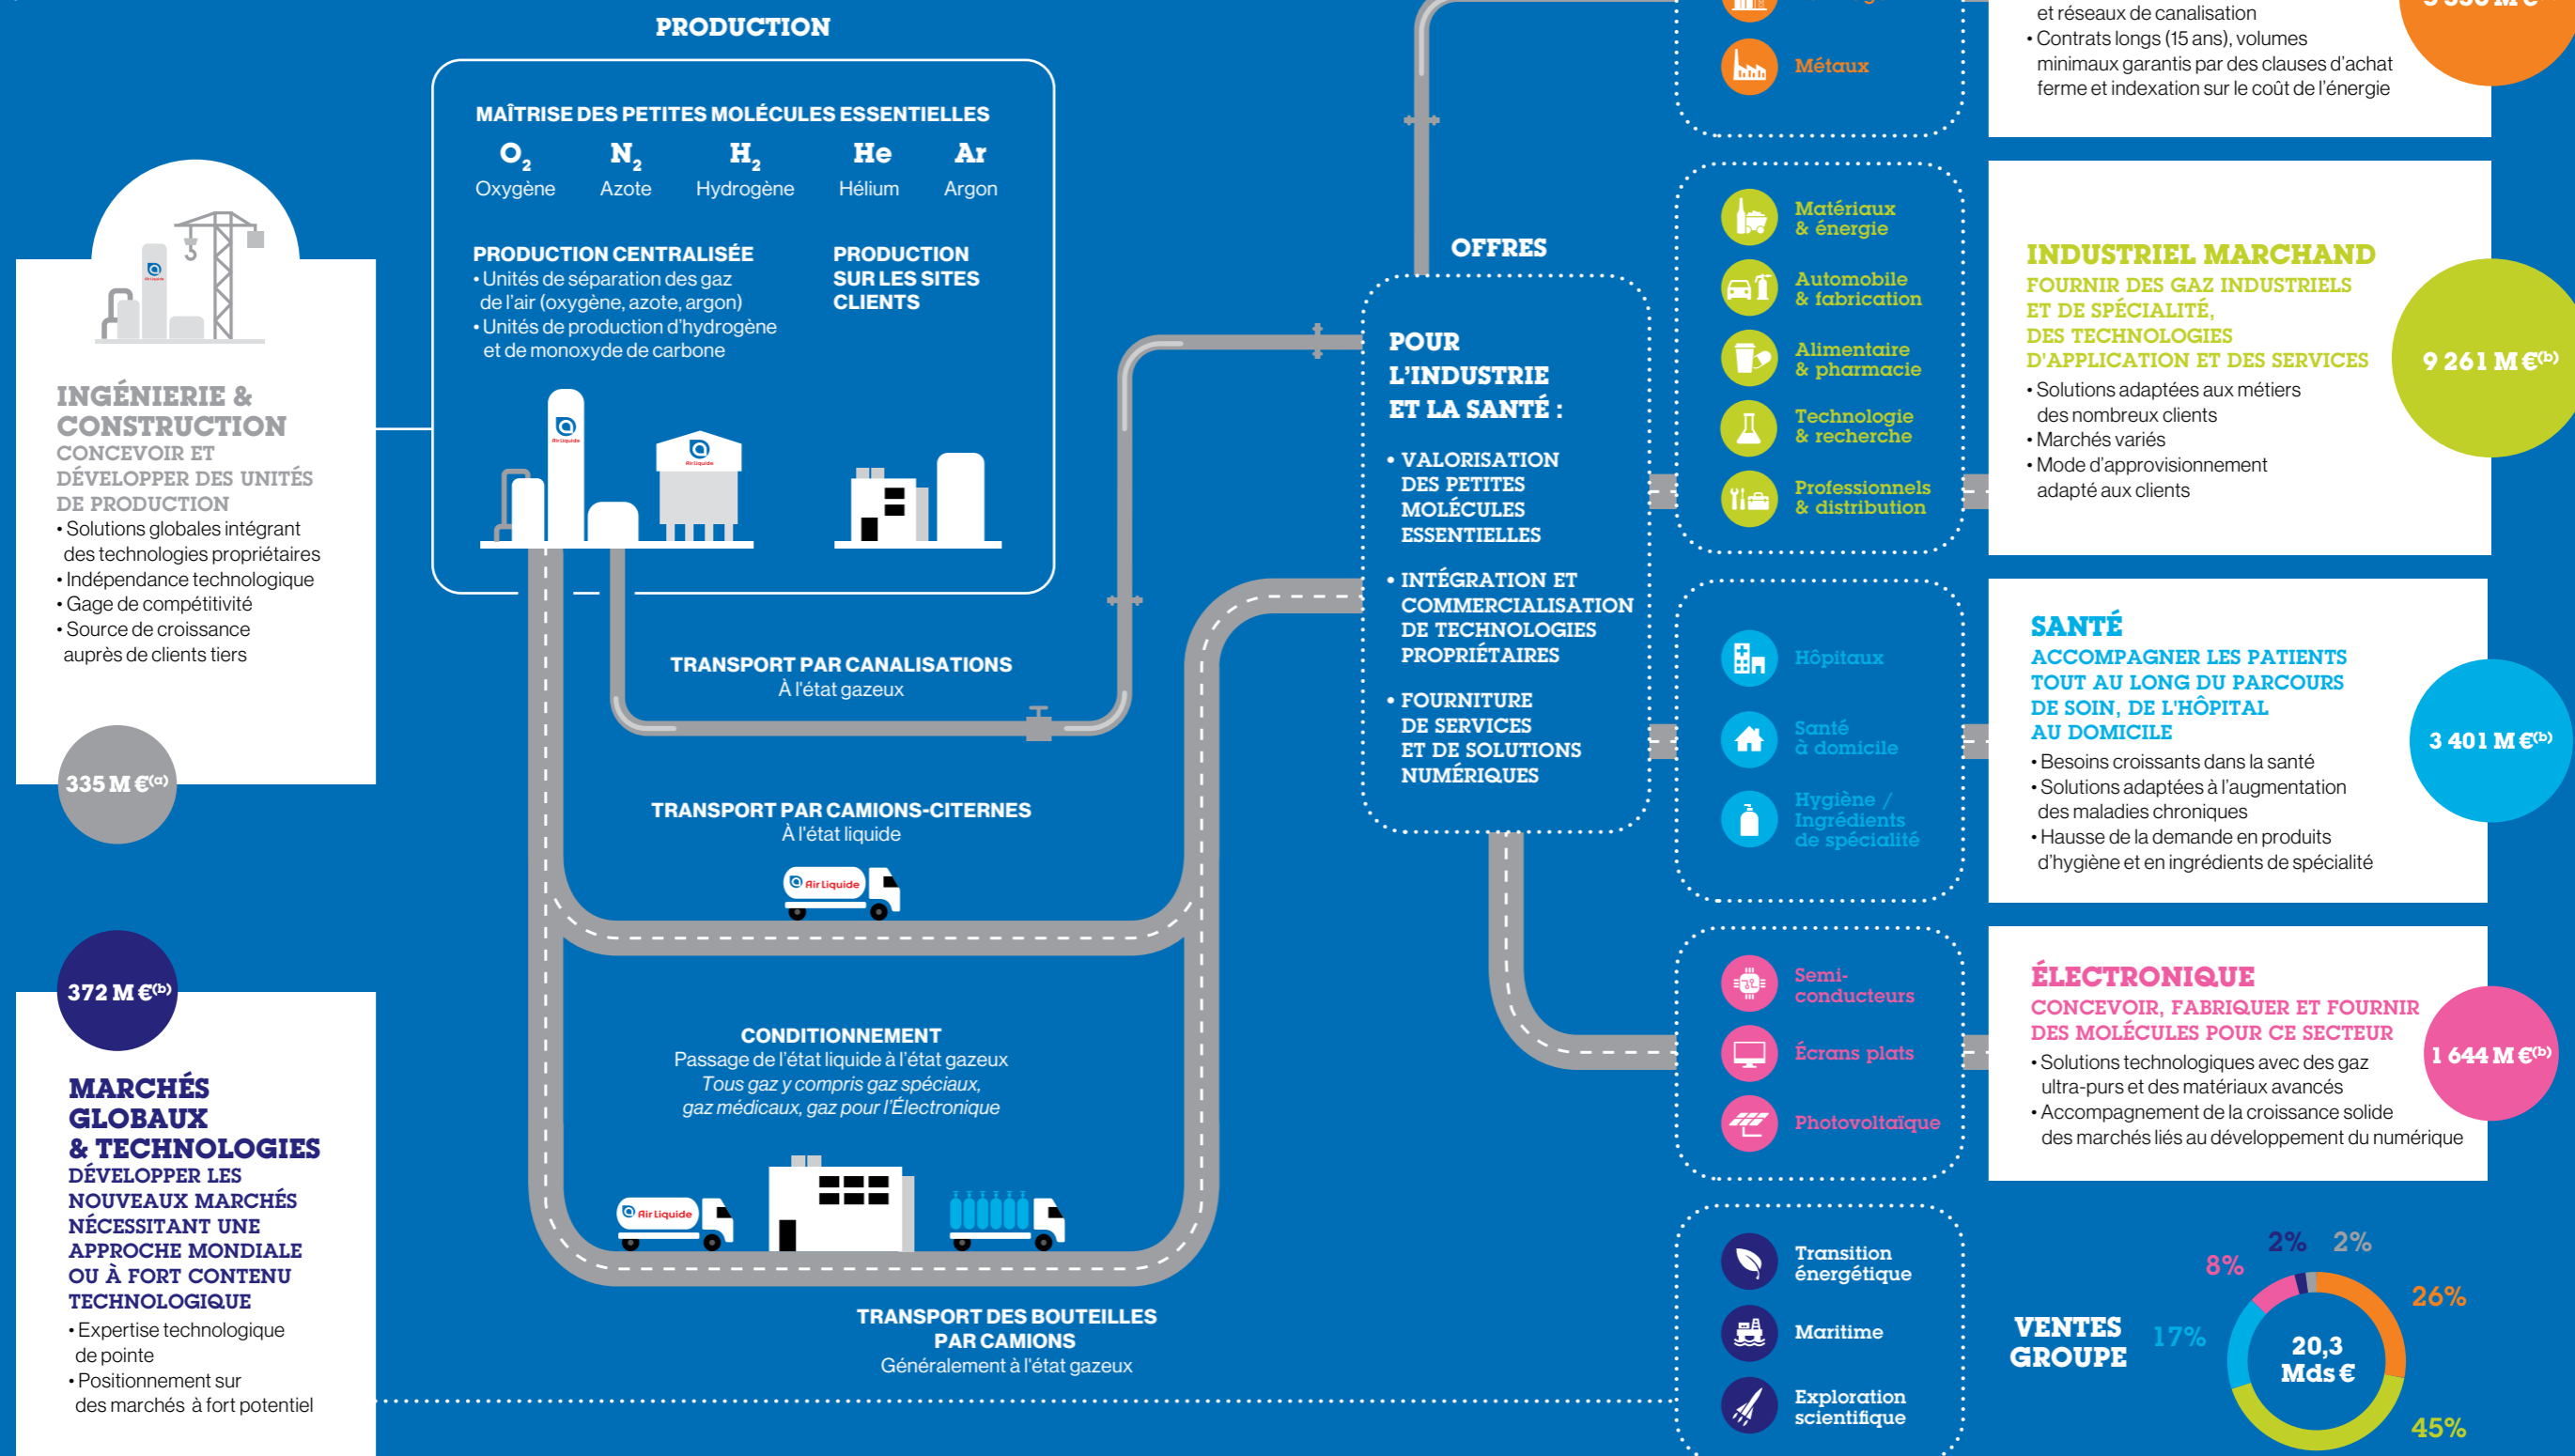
PRODUCTION

MAÎTRISE DES PETITES MOLÉCULES ESSENTIELLES
$O_2$ Oxygène
$N_2$ Azote
$H_2$ Hydrogène
He Hélium
Ar Argon

PRODUCTION CENTRALISÉE
• Unités de séparation des gaz de l'air (oxygène, azote, argon)
• Unités de production d'hydrogène et de monoxyde de carbone

PRODUCTION SUR LES SITES CLIENTS

INGÉNIERIE & CONSTRUCTION
CONCEVOIR ET DÉVELOPPER DES UNITÉS DE PRODUCTION
• Solutions globales intégrant des technologies propriétaires
• Indépendance technologique
• Gage de compétitivité
• Source de croissance auprès de clients tiers

335 M €$^{(a)}$

TRANSPORT PAR CANALISATIONS
À l'état gazeux

TRANSPORT PAR CAMIONS-CITERNES
À l'état liquide

Air Liquide

372 M €$^{(b)}$

MARCHÉS GLOBAUX & TECHNOLOGIES
DÉVELOPPER LES NOUVEAUX MARCHÉS NÉCESSITANT UNE APPROCHE MONDIALE OU À FORT CONTENU TECHNOLOGIQUE
• Expertise technologique de pointe
• Positionnement sur des marchés à fort potentiel

CONDITIONNEMENT
Passage de l'état liquide à l'état gazeux
Tous gaz y compris gaz spéciaux, gaz médicaux, gaz pour l'Électronique

Air Liquide

TRANSPORT DES BOUTEILLES PAR CAMIONS
Généralement à l'état gazeux

OFFRES

POUR L'INDUSTRIE ET LA SANTÉ :
• VALORISATION DES PETITES MOLÉCULES ESSENTIELLES
• INTÉGRATION ET COMMERCIALISATION DE TECHNOLOGIES PROPRIÉTAIRES
• FOURNITURE DE SERVICES ET DE SOLUTIONS NUMÉRIQUES

Métaux

Matériaux & énergie
Automobile & fabrication
Alimentaire & pharmacie
Technologie & recherche
Professionnels & distribution

Hôpitaux
Santé à domicile
Hygiène / Ingrédients de spécialité

Semi-conducteurs
Écrans plats
Photovoltaïque

Transition énergétique
Maritime
Exploration scientifique

et réseaux de canalisation
• Contrats longs (15 ans), volumes minimaux garantis par des clauses d'achat ferme et indexation sur le coût de l'énergie

INDUSTRIEL MARCHAND
FOURNIR DES GAZ INDUSTRIELS ET DE SPÉCIALITÉ, DES TECHNOLOGIES D'APPLICATION ET DES SERVICES
• Solutions adaptées aux métiers des nombreux clients
• Marchés variés
• Mode d'approvisionnement adapté aux clients

9 261 M €$^{(b)}$

SANTÉ
ACCOMPAGNER LES PATIENTS TOUT AU LONG DU PARCOURS DE SOIN, DE L'HÔPITAL AU DOMICILE
• Besoins croissants dans la santé
• Solutions adaptées à l'augmentation des maladies chroniques
• Hausse de la demande en produits d'hygiène et en ingrédients de spécialité

3 401 M €$^{(b)}$

ÉLECTRONIQUE
CONCEVOIR, FABRIQUER ET FOURNIR DES MOLÉCULES POUR CE SECTEUR
• Solutions technologiques avec des gaz ultra-purs et des matériaux avancés
• Accompagnement de la croissance solide des marchés liés au développement du numérique

1 644 M €$^{(b)}$

VENTES GROUPE
20,3 Mds €
2% 2% 8% 26% 17% 45%